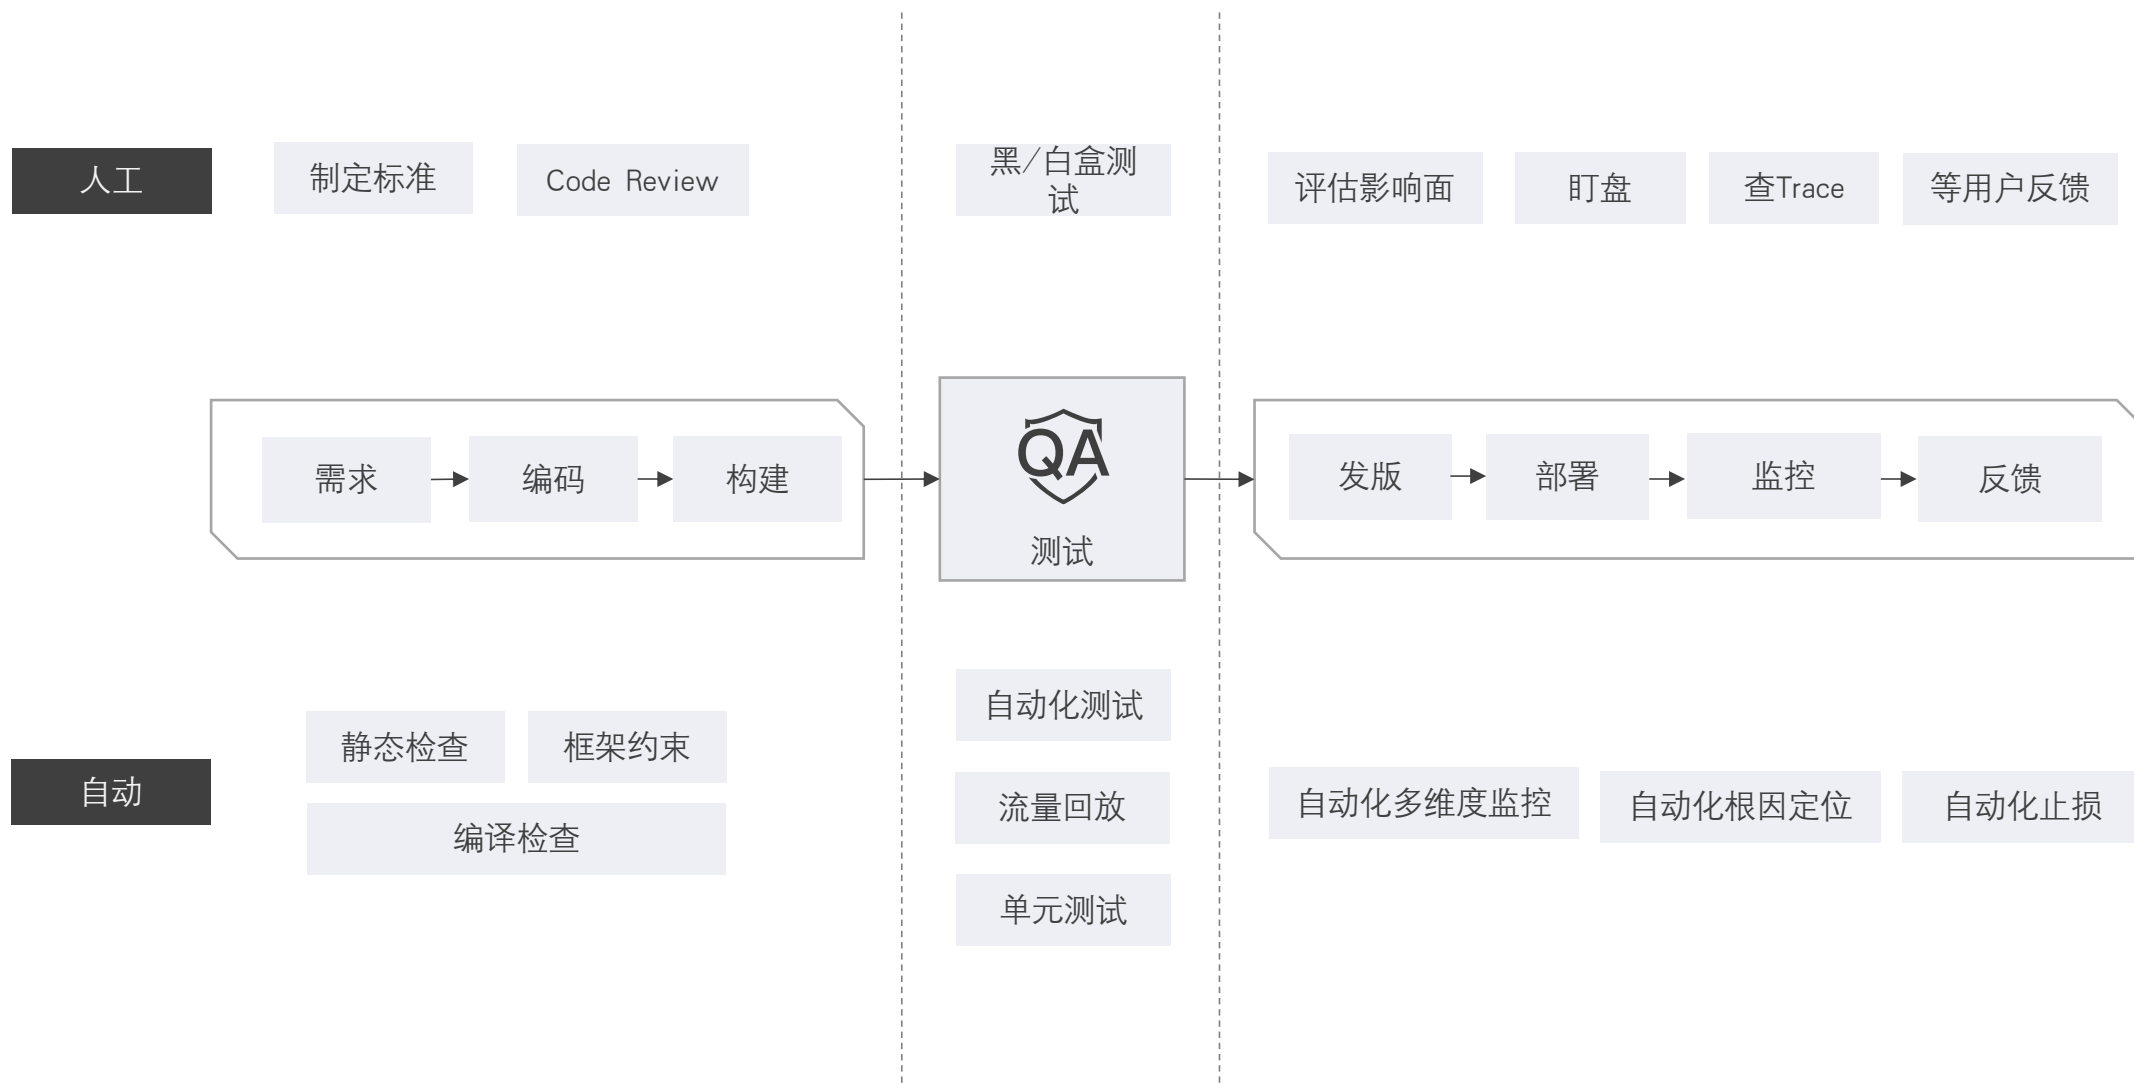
人工

制定标准

Code Review

黑/白盒测试

评估影响面

盯盘

查Trace

等用户反馈

需求

编码

构建

QA

测试

发版

部署

监控

反馈

自动

静态检查

框架约束

编译检查

自动化测试

流量回放

单元测试

自动化多维度监控

自动化根因定位

自动化止损